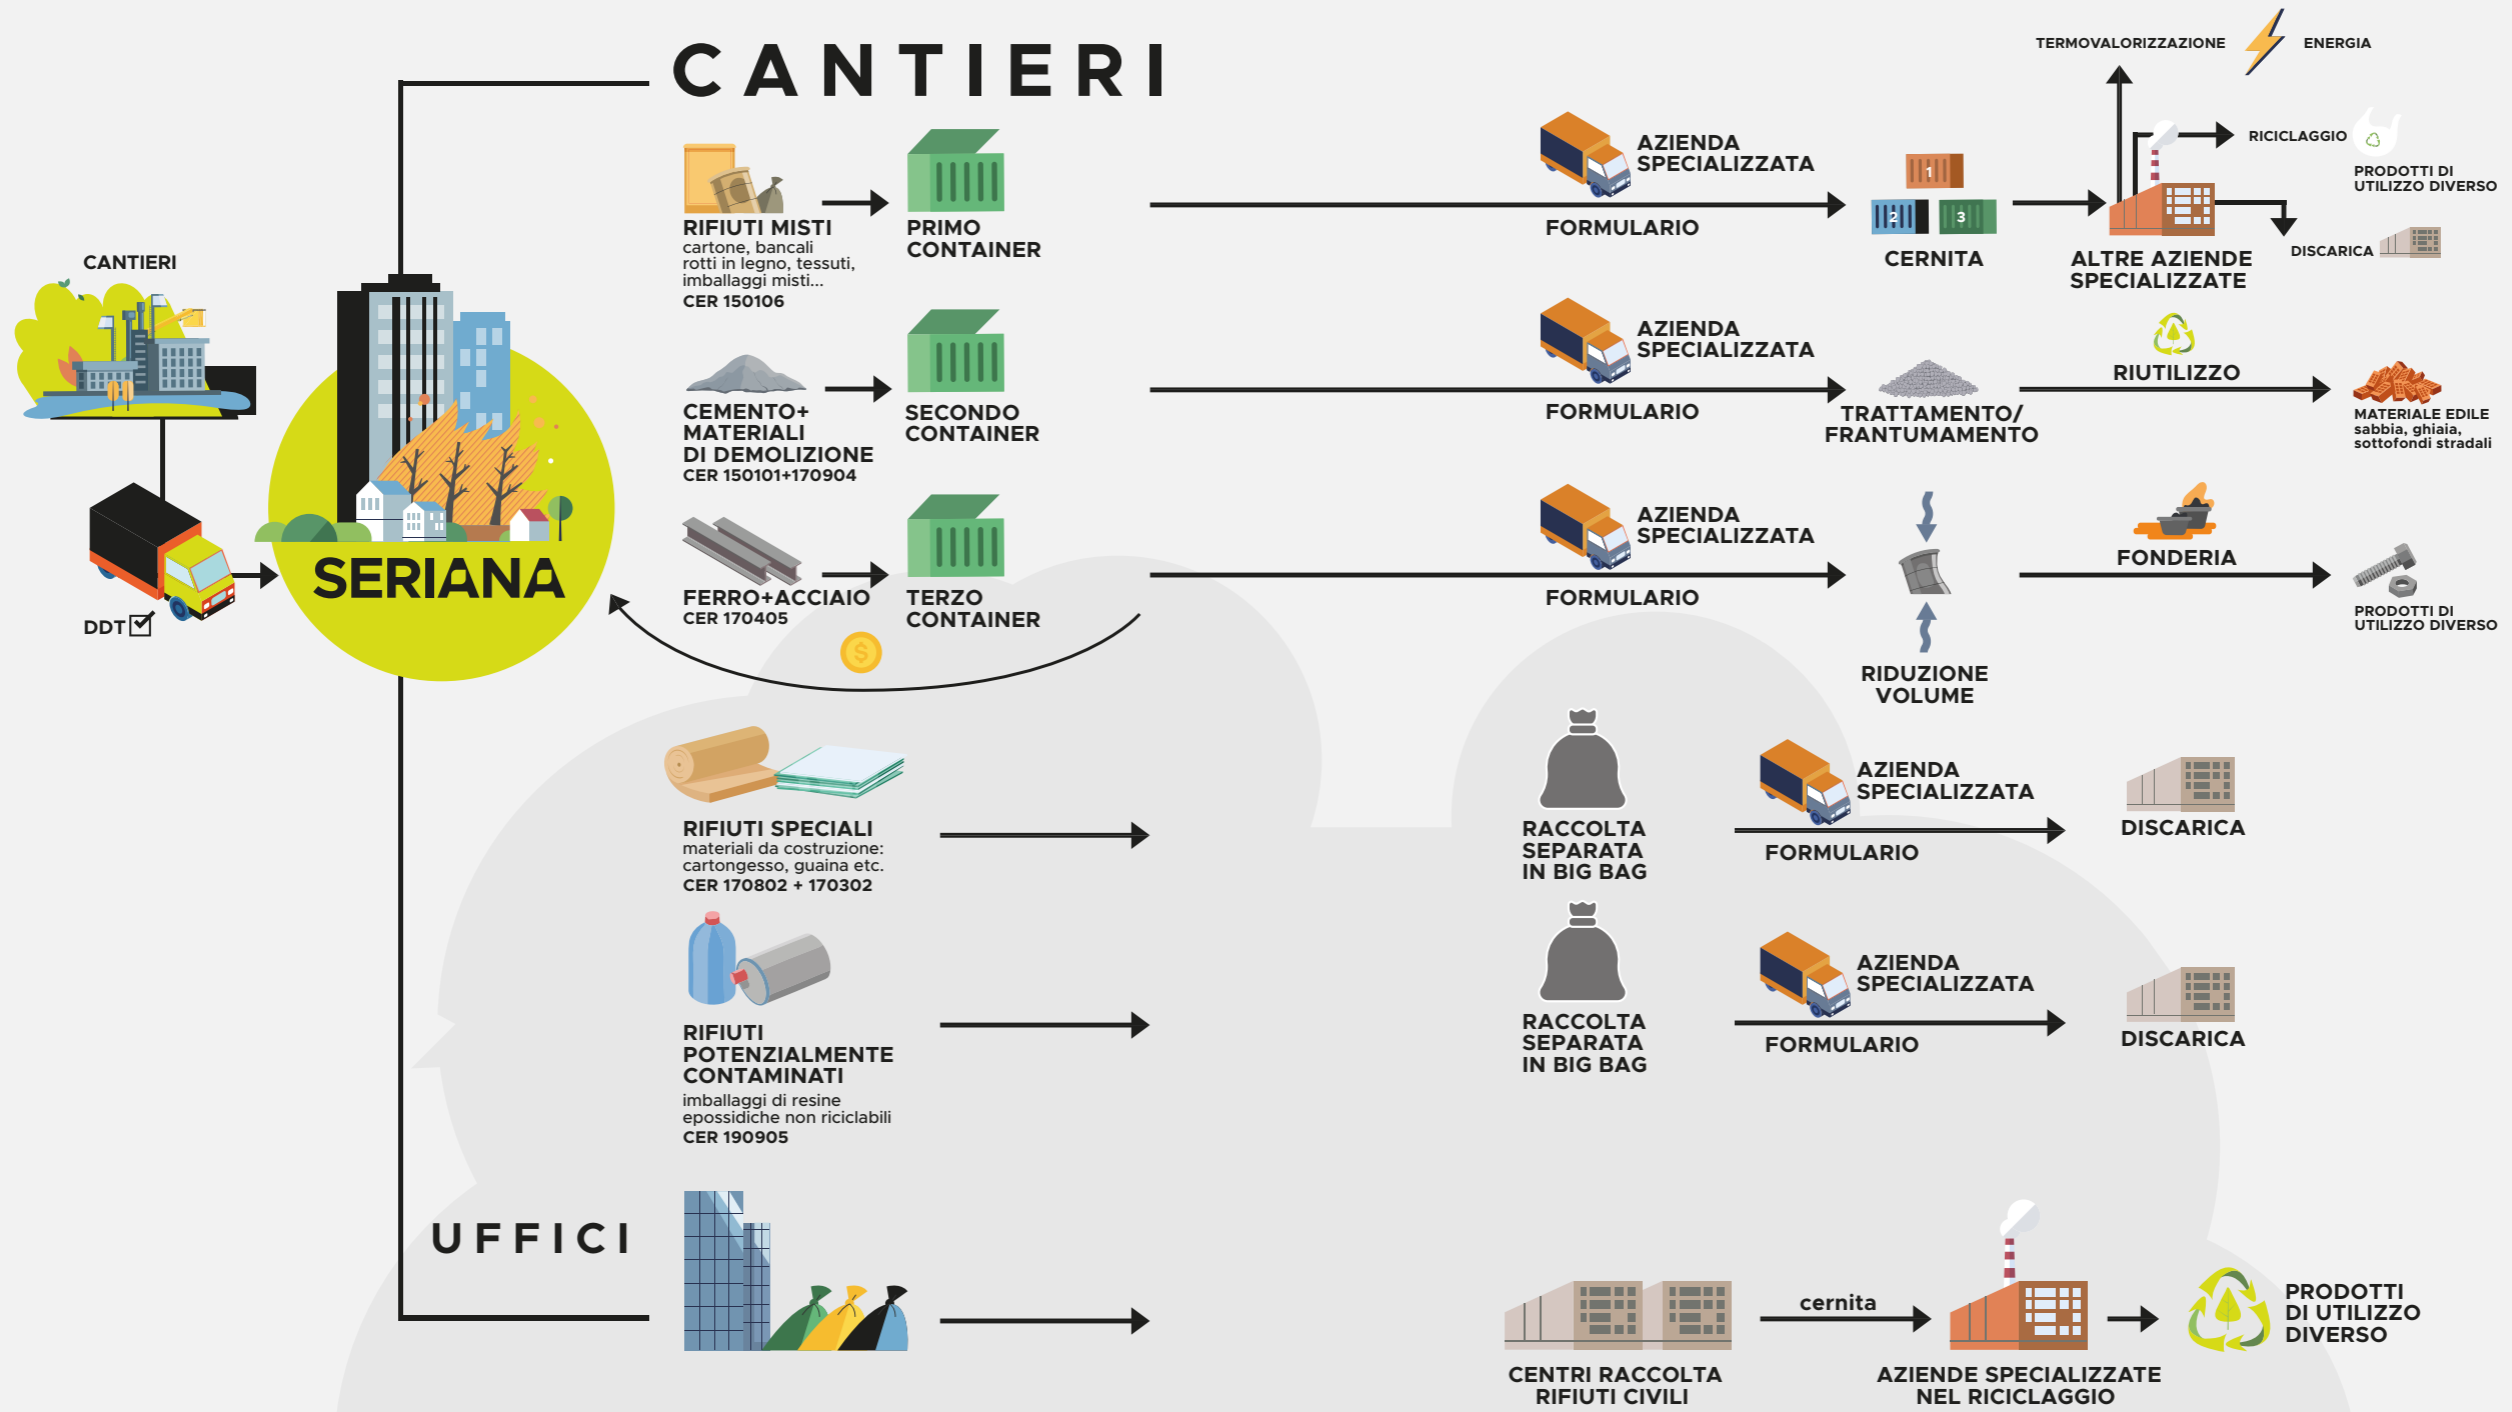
CANTIERI

CANTIERI

DDT

SERIANA

RIFIUTI MISTI
cartone, bancali rotti in legno, tessuti, imballaggi misti...
CER 150106

PRIMO CONTAINER

AZIENDA SPECIALIZZATA

FORMULARIO

1 2 3

CERNITA

TERMOVALORIZZAZIONE

ENERGIA

RICICLAGGIO

PRODOTTI DI UTILIZZO DIVERSO

DISCARICA

ALTRE AZIENDE SPECIALIZZATE

CEMENTO+ MATERIALI DI DEMOLIZIONE
CER 150101+170904

SECONDO CONTAINER

AZIENDA SPECIALIZZATA

FORMULARIO

TRATTAMENTO/ FRANTUMAMENTO

RIUTILIZZO

MATERIALE EDILE
sabbia, ghiaia, sottofondi stradali

FERRO+ACCIAIO
CER 170405

TERZO CONTAINER

$

AZIENDA SPECIALIZZATA

FORMULARIO

RIDUZIONE VOLUME

FONDERIA

PRODOTTI DI UTILIZZO DIVERSO

RIFIUTI SPECIALI
materiali da costruzione: cartongesso, guaina etc.
CER 170802 + 170302

RACCOLTA SEPARATA IN BIG BAG

AZIENDA SPECIALIZZATA

FORMULARIO

DISCARICA

RIFIUTI POTENZIALMENTE CONTAMINATI
imballaggi di resine epossidiche non riciclabili
CER 190905

RACCOLTA SEPARATA IN BIG BAG

AZIENDA SPECIALIZZATA

FORMULARIO

DISCARICA

UFFICI

CENTRI RACCOLTA RIFIUTI CIVILI

cernita

AZIENDE SPECIALIZZATE NEL RICICLAGGIO

PRODOTTI DI UTILIZZO DIVERSO